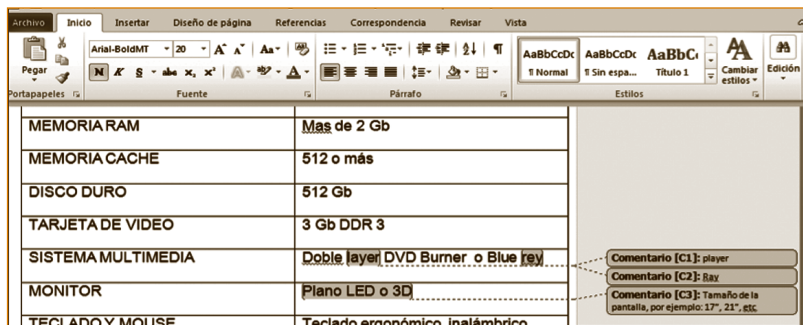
Archivo Inicio Insertar Diseño de página Referencias Correspondencia Revisar Vista

Pegar
Portapapeles

Arial-BoldMT 20 A A Aa
N K S abe x₂ x²
Fuente

Párrafo

AaBbCcDc ¶ Normal
AaBbCcDc ¶ Sin espa...
AaBbC Título 1
Cambiar estilos
Estilos

Edición

| MEMORIA RAM | Mas de 2 Gb |
|---|---|
| MEMORIA CACHE | 512 o más |
| DISCO DURO | 512 Gb |
| TARJETA DE VIDEO | 3 Gb DDR 3 |
| SISTEMA MULTIMEDIA | Doble layer DVD Burner o Blue rey |
| MONITOR | Plano LED o 3D |
| TECLADO Y MOUSE | Teclado ergonómico, inalámbrico |

Comentario [C1]: player

Comentario [C2]: Ray

Comentario [C3]: Tamaño de la pantalla, por ejemplo: 17", 21", etc.